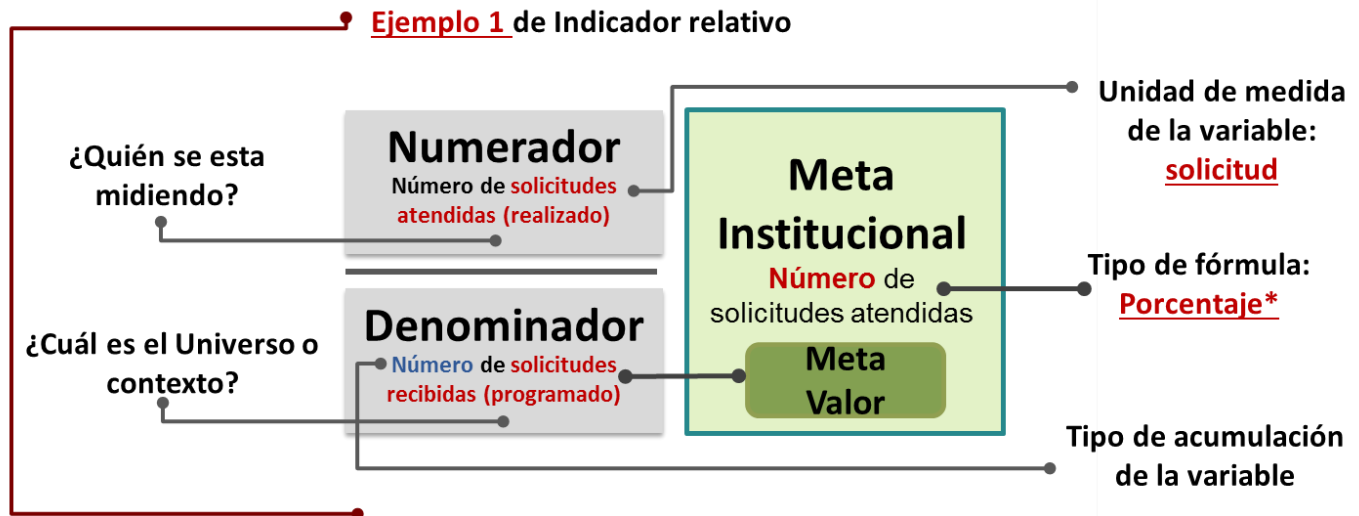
Ejemplo 1 de Indicador relativo

¿Quién se esta midiendo?

Numerador
Número de solicitudes atendidas (realizado)

Denominador
Número de solicitudes recibidas (programado)

¿Cuál es el Universo o contexto?

Meta Institucional
Número de solicitudes atendidas

Meta Valor

Unidad de medida de la variable: solicitud

Tipo de fórmula: Porcentaje*

Tipo de acumulación de la variable